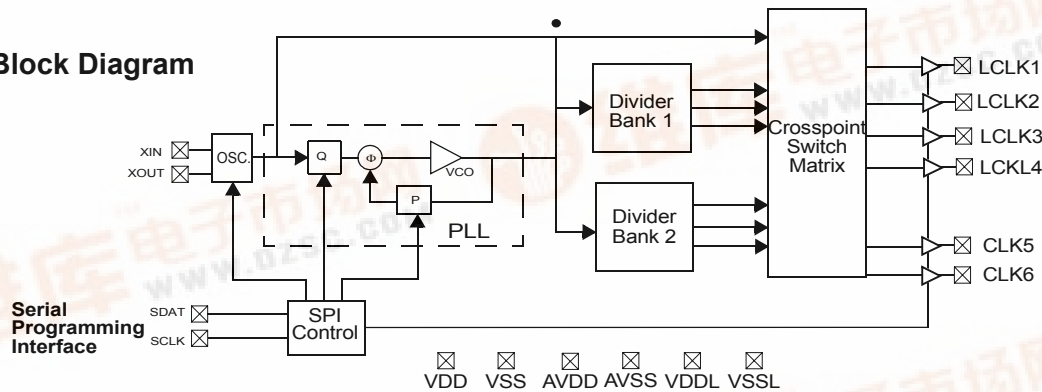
Block Diagram

XIN
XOUT
OSC.
Q
Φ
VCO
P
PLL
Divider Bank 1
Divider Bank 2
Crosspoint Switch Matrix
LCLK1
LCLK2
LCLK3
LCKL4
CLK5
CLK6

Serial Programming Interface
SDAT
SCLK
SPI Control

VDD VSS AVDD AVSS VDDL VSSL